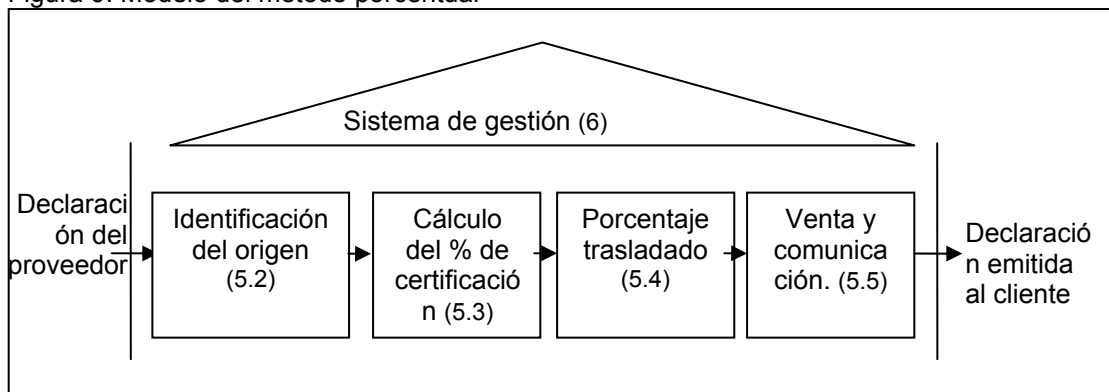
Figura 5. Modelo del método porcentual

Sistema de gestión (6)

Declaración del proveedor

Identificación del origen (5.2)

Cálculo del % de certificación (5.3)

Porcentaje trasladado (5.4)

Venta y comunicación. (5.5)

Declaración emitida al cliente